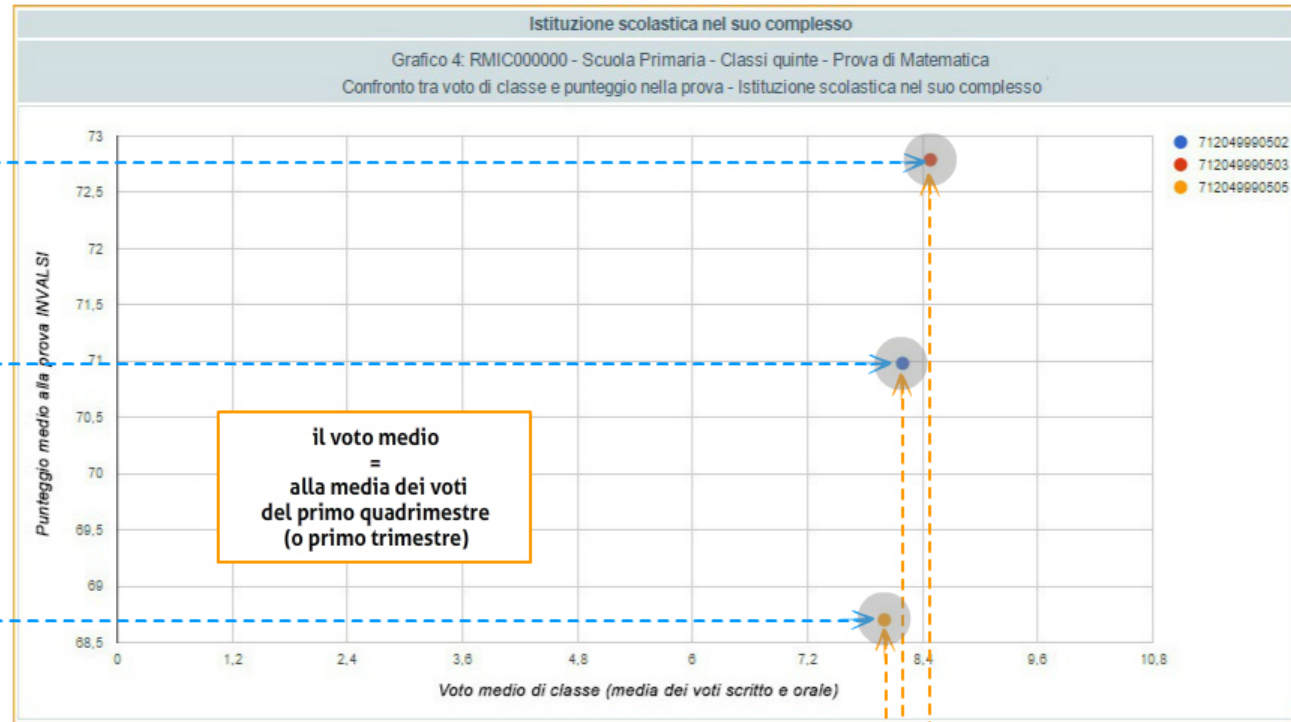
Istituzione scolastica nel suo complesso

Grafico 4: RMIC000000 - Scuola Primaria - Classi quinte - Prova di Matematica
Confronto tra voto di classe e punteggio nella prova - Istituzione scolastica nel suo complesso

73
72,5
72
71,5
71
70,5
70
69,5
69
68,5

Punteggio medio alla prova INVALSI

0
1,2
2,4
3,6
4,8
6
7,2
8,4
9,6
10,8

Voto medio di classe (media dei voti scritto e orale)

712049990502
712049990503
712049990505

il voto medio
=
alla media dei voti
del primo quadrimestre
(o primo trimestre)